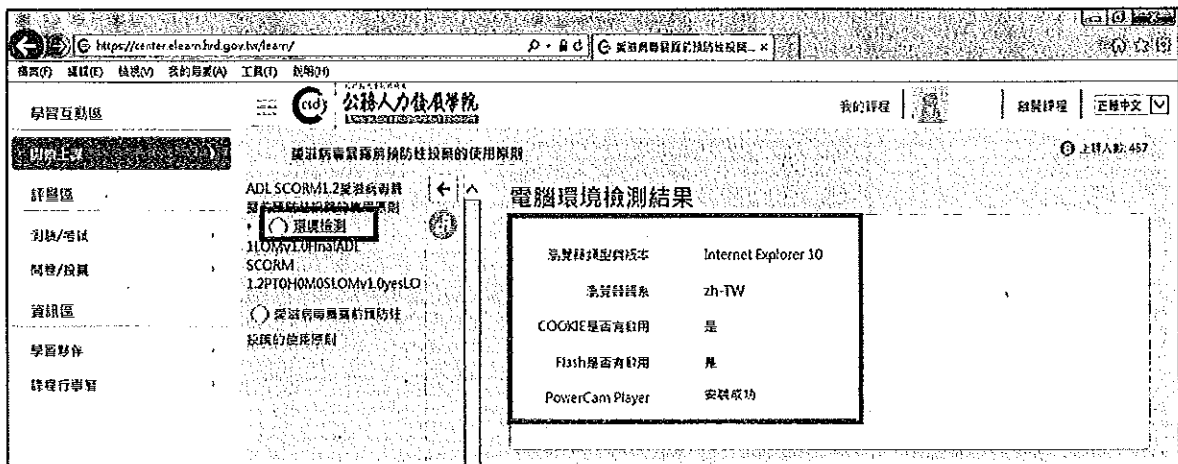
https://center.elearn.hrd.gov.tw/learn/

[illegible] ×

檔案(F) 編輯(E) 檢視(V) 我的最愛(A) 工具(T) 說明(H)

學習互動區

公務人力發展學院

我的課程

瀏覽課程

正體中文

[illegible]

屈狂病毒貝爾前預防性投藥的使用原則

上線人數: 457

評量區

ADL SCORM1.2愛滋病毒暴露前預防性投藥的使用原則

環境檢測

1LOMv1.0finalADL SCORM 1.2PT0H0M0SLOMv1.0yesLO

愛滋病毒暴露前預防性投藥的使用原則

測驗/考試

問卷/投票

資訊區

學習夥伴

課程行事曆

電腦環境檢測結果

| | |
|---|---|
| 瀏覽器類型與版本 | Internet Explorer 10 |
| 瀏覽器語系 | zh-TW |
| COOKIE是否有啟用 | 是 |
| Flash是否有啟用 | 是 |
| PowerCam Player | 安裝成功 |